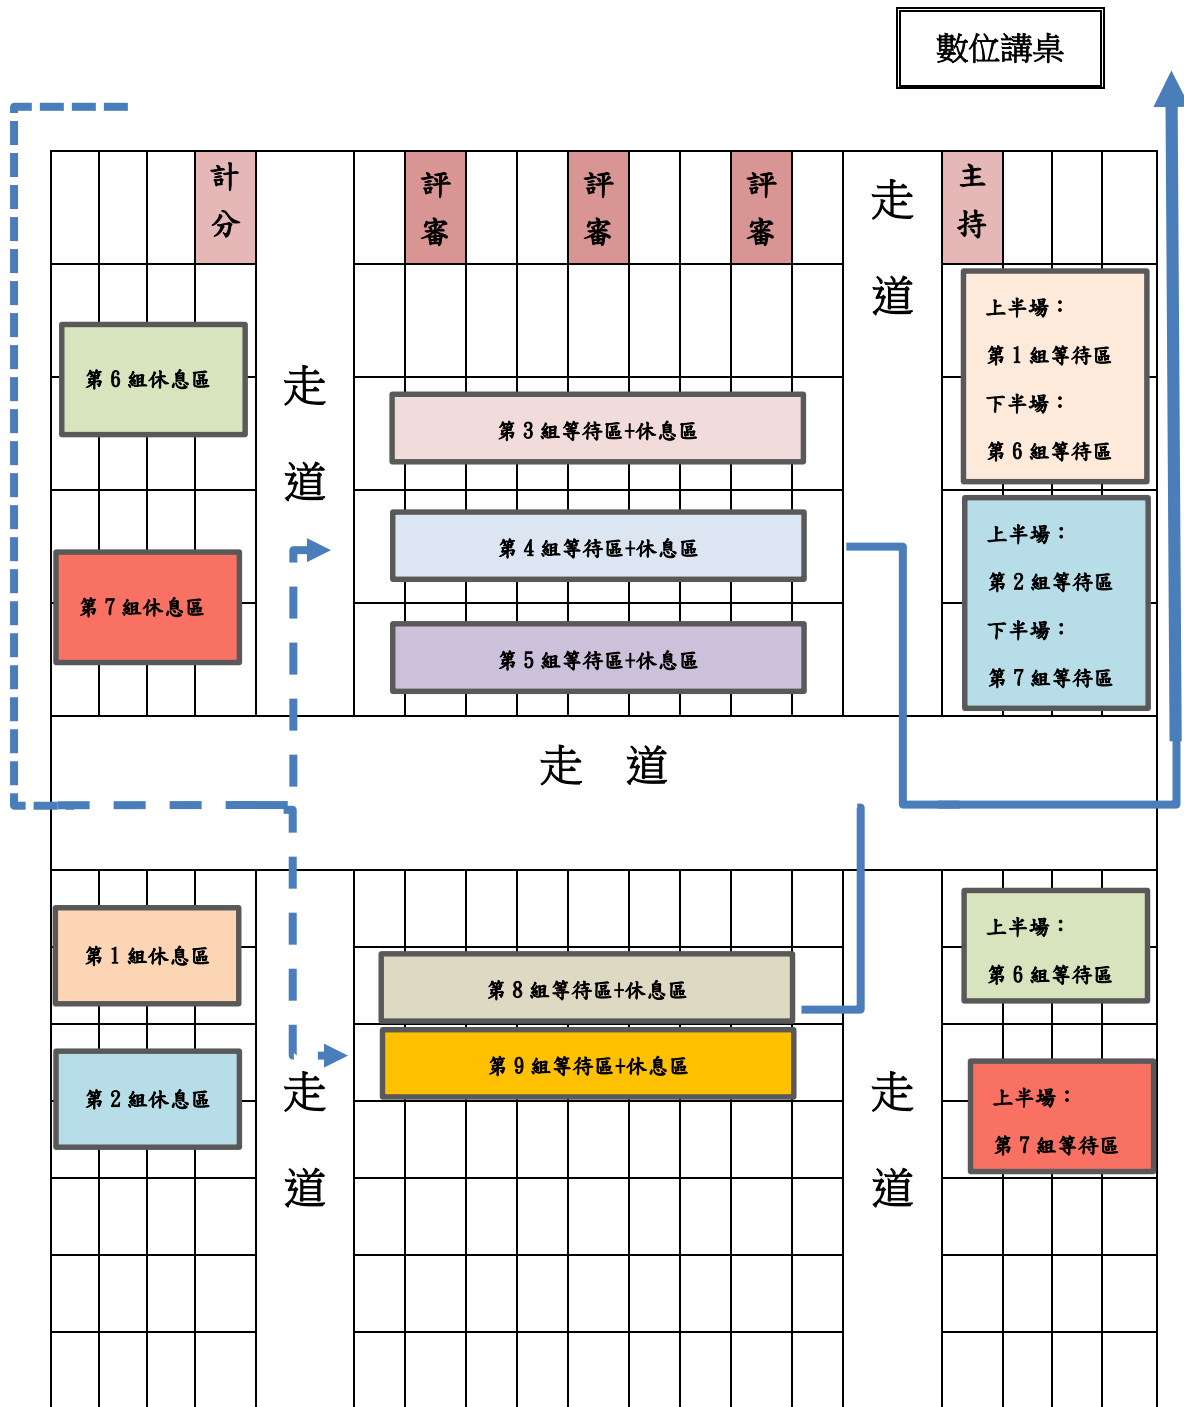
數位講桌

計分

評審

評審

評審

走道

主持

第 6 組休息區

走道

上半場：
第 1 組等待區
下半場：
第 6 組等待區

第 3 組等待區+休息區

第 4 組等待區+休息區

第 7 組休息區

上半場：
第 2 組等待區
下半場：
第 7 組等待區

第 5 組等待區+休息區

走 道

第 1 組休息區

第 8 組等待區+休息區

上半場：
第 6 組等待區

第 9 組等待區+休息區

第 2 組休息區

走道

走道

上半場：
第 7 組等待區